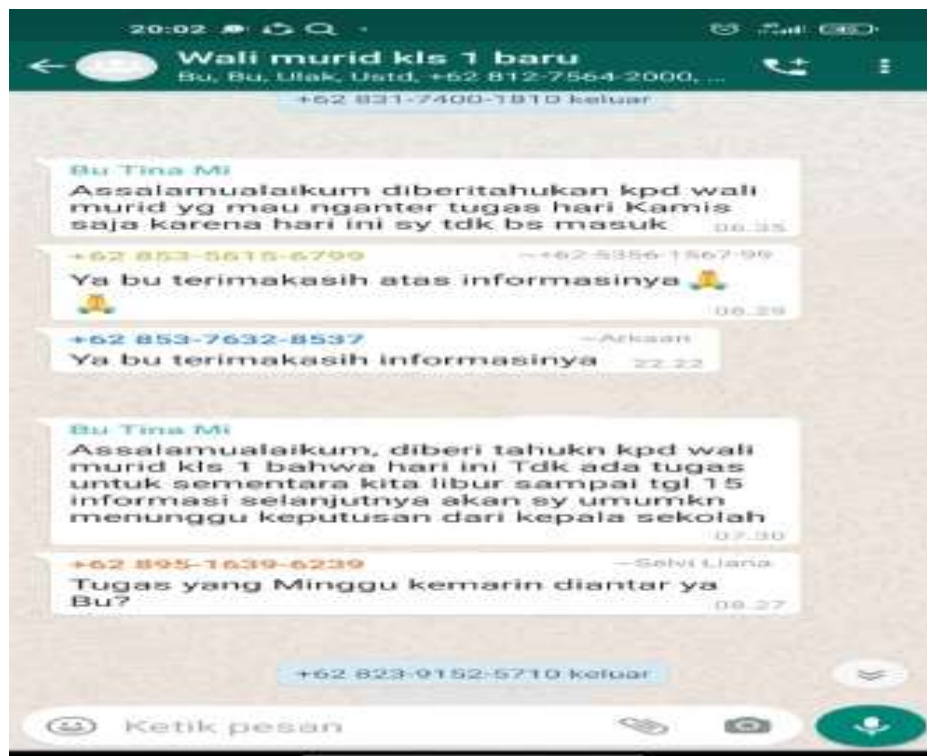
20:02

Wali murid kls 1 baru
Bu, Bu, Ulak, Ustd, +62 812-7564-2000, ...

+62 831-7400-1810 keluar

Bu Tina Mi
Assalamualaikum diberitahukan kpd wali murid yg mau nganter tugas hari Kamis saja karena hari ini sy tdk bs masuk 06.35

+62 853-5615-6799 ~+62 5356-1567-99
Ya bu terimakasih atas informasinya 🙏 🙏 06.29

+62 853-7632-8537 ~Arkaan
Ya bu terimakasih informasinya 22.22

Bu Tina Mi
Assalamualaikum, diberi tahukn kpd wali murid kls 1 bahwa hari ini Tdk ada tugas untuk sementara kita libur sampai tgl 15 informasi selanjutnya akan sy umumkn menunggu keputusan dari kepala sekolah 07.30

+62 895-1639-6239 ~Selvi Liana
Tugas yang Minggu kemarin diantar ya Bu? 08.27

+62 823-9152-5710 keluar

Ketik pesan